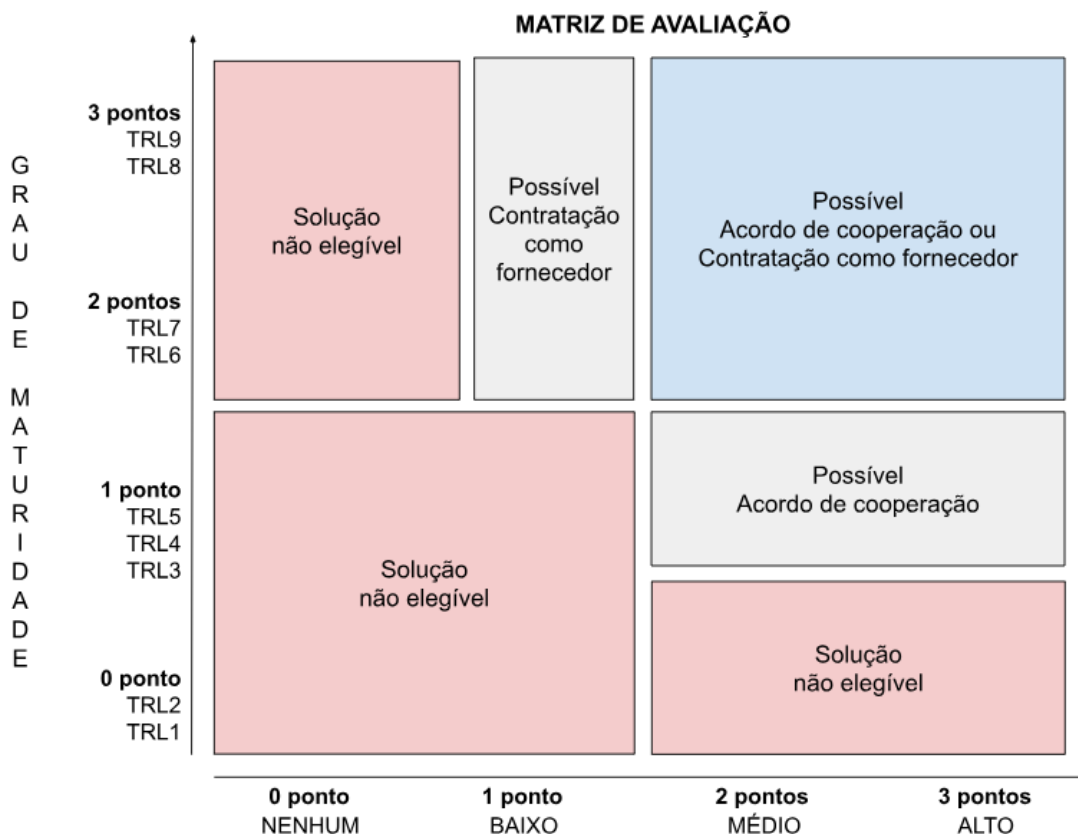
MATRIZ DE AVALIAÇÃO

GRAU DE MATURIDADE

3 pontos
TRL9
TRL8

2 pontos
TRL7
TRL6

1 ponto
TRL5
TRL4
TRL3

0 ponto
TRL2
TRL1

Solução
não elegível

Possível
Contratação
como
fornecedor

Possível
Acordo de cooperação ou
Contratação como fornecedor

Possível
Acordo de cooperação

Solução
não elegível

Solução
não elegível

0 ponto
NENHUM

1 ponto
BAIXO

2 pontos
MÉDIO

3 pontos
ALTO